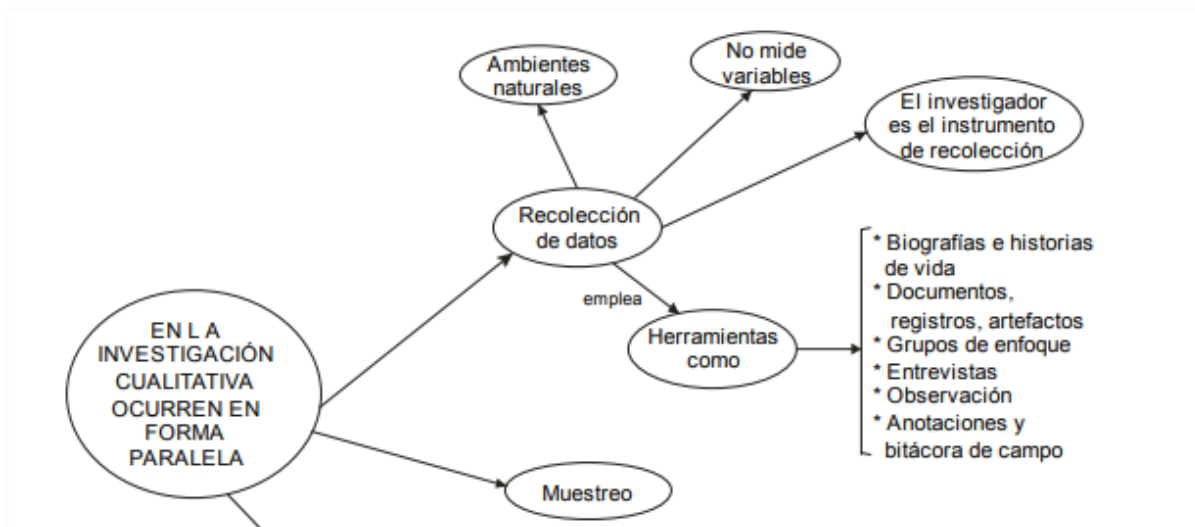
Ambientes naturales

No mide variables

El investigador es el instrumento de recolección

Recolección de datos

emplea

Herramientas como

* Biografías e historias de vida
* Documentos, registros, artefactos
* Grupos de enfoque
* Entrevistas
* Observación
* Anotaciones y bitácora de campo

EN L A INVESTIGACIÓN CUALITATIVA OCURREN EN FORMA PARALELA

Muestreo